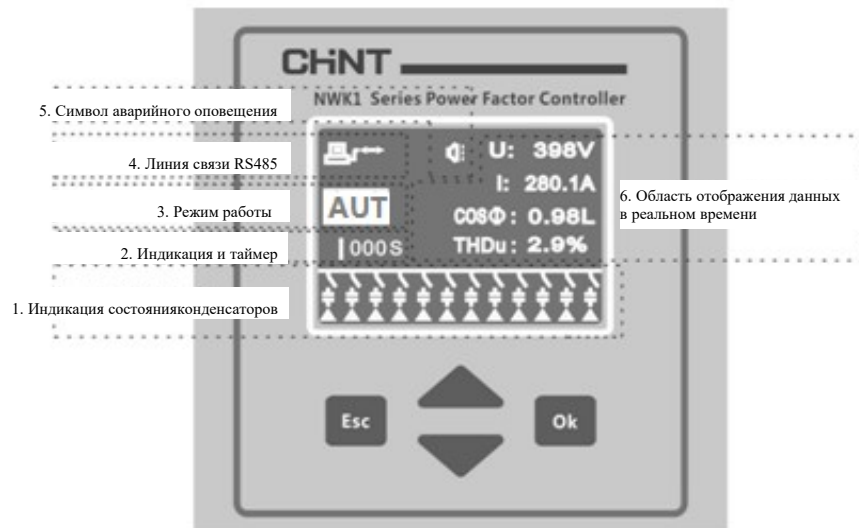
CHNT

NWK1 Series Power Factor Controller

5. Символ аварийного оповещения

4. Линия связи RS485

3. Режим работы

2. Индикация и таймер

1. Индикация состоянияконденсаторов

U: 398V

I: 280.1A

COSΦ: 0.98L

THDu: 2.9%

AUT

000S

6. Область отображения данных в реальном времени

Esc

Ok